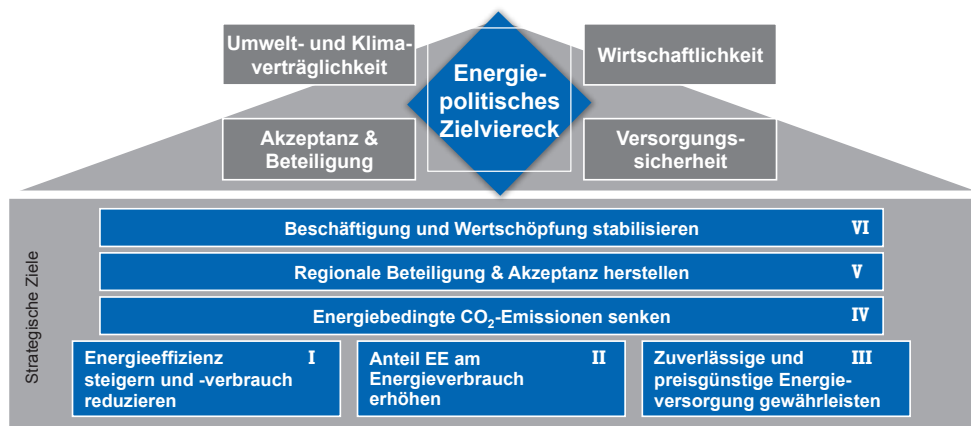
Umwelt- und Klimaverträglichkeit

Energiepolitisches Zielviereck

Wirtschaftlichkeit

Akzeptanz & Beteiligung

Versorgungssicherheit

Strategische Ziele

Beschäftigung und Wertschöpfung stabilisieren VI

Regionale Beteiligung & Akzeptanz herstellen V

Energiebedingte $CO_2$-Emissionen senken IV

Energieeffizienz steigern und -verbrauch reduzieren I

Anteil EE am Energieverbrauch erhöhen II

Zuverlässige und preisgünstige Energieversorgung gewährleisten III